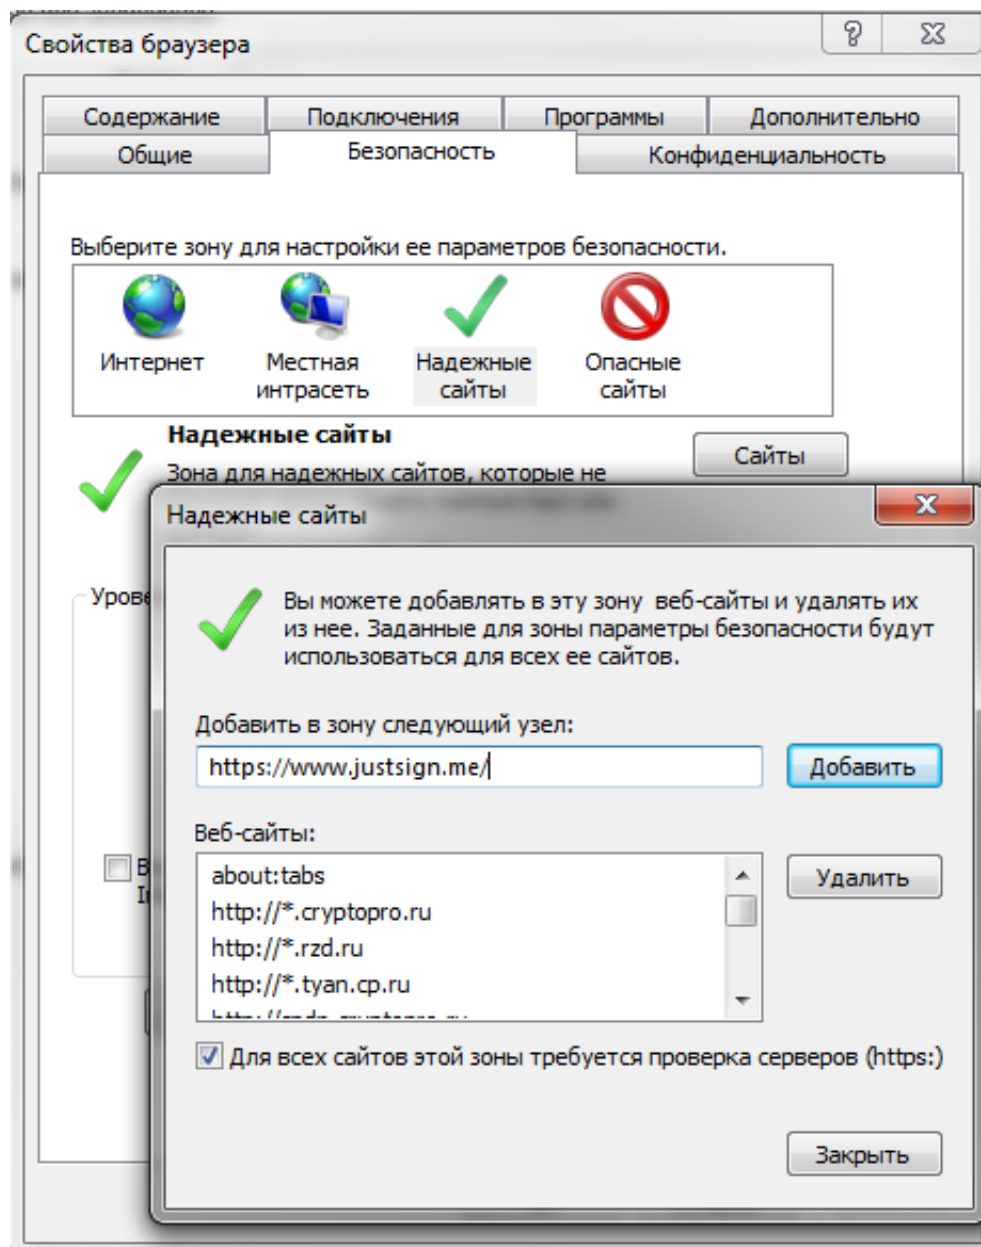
Свойства браузера

?

Содержание
Подключения
Программы
Дополнительно
Общие
Безопасность
Конфиденциальность

Выберите зону для настройки ее параметров безопасности.

Интернет
Местная интрасеть
Надежные сайты
Опасные сайты

Надежные сайты
Зона для надежных сайтов, которые не

Сайты

Урове

В
I

Надежные сайты

Вы можете добавлять в эту зону веб-сайты и удалять их из нее. Заданные для зоны параметры безопасности будут использоваться для всех ее сайтов.

Добавить в зону следующий узел:

https://www.justsign.me/

Добавить

Веб-сайты:

about:tabs
http://*.cryptopro.ru
http://*.rzd.ru
http://*.tyan.cp.ru
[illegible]

Удалить

Для всех сайтов этой зоны требуется проверка серверов (https:)

Закрыть